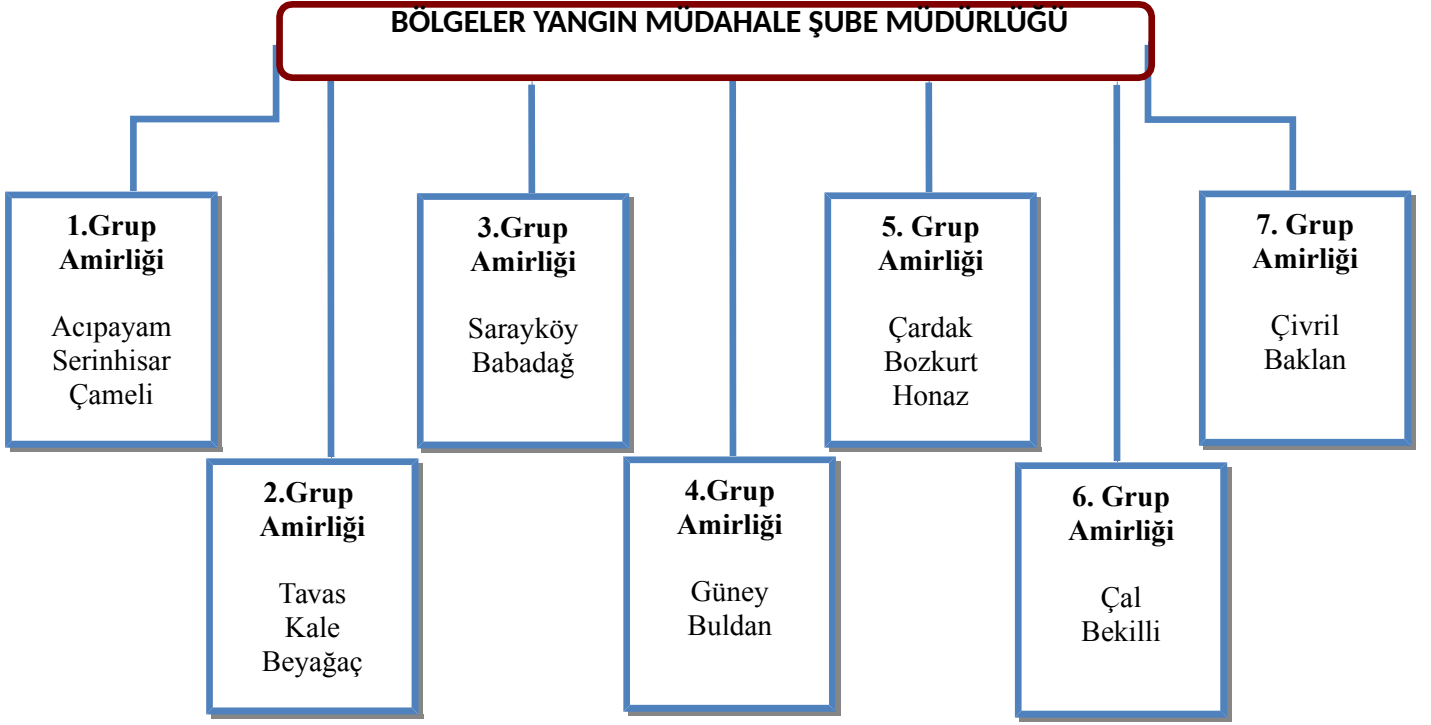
BÖLGELER YANGIN MÜDAHALE ŞUBE MÜDÜRLÜĞÜ

1.Grup Amirliği

Acıpayam
Serinhisar
Çameli

2.Grup Amirliği

Tavas
Kale
Beyağaç

3.Grup Amirliği

Sarayköy
Babadağ

4.Grup Amirliği

Güney
Buldan

5. Grup Amirliği

Çardak
Bozkurt
Honaz

6. Grup Amirliği

Çal
Bekilli

7. Grup Amirliği

Çivril
Baklan